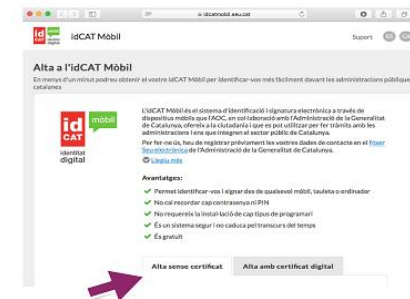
idcatmobil.aoc.cat

idCAT Mòbil

Suport

Alta a l'idCAT Mòbil

En menys d'un minut podreu obtenir el vostre idCAT Mòbil per identificar-vos més fàcilment davant les administracions públiques catalanes

id cat mòbil identitat digital

L'idCAT Mòbil és el sistema d'identificació i signatura electrònica a través de dispositius mòbils que l'AOC, en col·laboració amb l'Administració de la Generalitat de Catalunya, ofereix a la ciutadania i que es pot utilitzar per fer tràmits amb les administracions i ens que integren el sector públic de Catalunya.

Per fer-ne ús, heu de registrar prèviament les vostres dades de contacte en el Fitxer Seu electrònica de l'Administració de la Generalitat de Catalunya.

Llegiu més

Avantatges:

Permet identificar-vos i signar des de qualsevol mòbil, tauleta o ordinador

No cal recordar cap contrasenya ni PIN

No requereix la instal·lació de cap tipus de programari

És un sistema segur i no caduca pel transcurs del temps

És gratuït

Alta sense certificat | Alta amb certificat digital